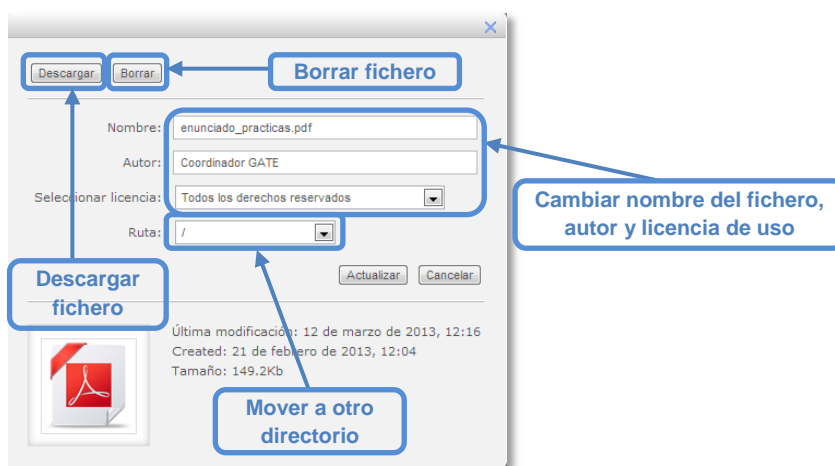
×

Descargar Borrar

Borrar fichero

Nombre: enunciado_practicas.pdf

Autor: Coordinador GATE

Seleccionar licencia: Todos los derechos reservados

Ruta: /

Cambiar nombre del fichero, autor y licencia de uso

Descargar fichero

Actualizar Cancelar

Última modificación: 12 de marzo de 2013, 12:16
Created: 21 de febrero de 2013, 12:04
Tamaño: 149.2Kb

Mover a otro directorio